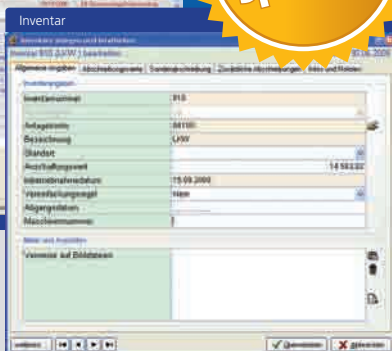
Inventar

Inventar 910 (LKW) bearbeiten

Allgemeine Angaben | Abschreibungswerte | Sonderabschreibung | Zusätzliche Abschreibungen | Miete und Raten

Inventarangaben

Inventarnummer: 910

Anlagekonto: 04100

Bezeichnung: LKW

Standort

Anschaffungswert: 14.583,00

Inbetriebnahmedatum: 15.09.2000

Veräußerungsart: Nein

Abgangsdatum

Maschinennummer

Bilder und Anmerkungen

Verweise auf Bilddateien

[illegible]

Übernehmen | Abbrechen